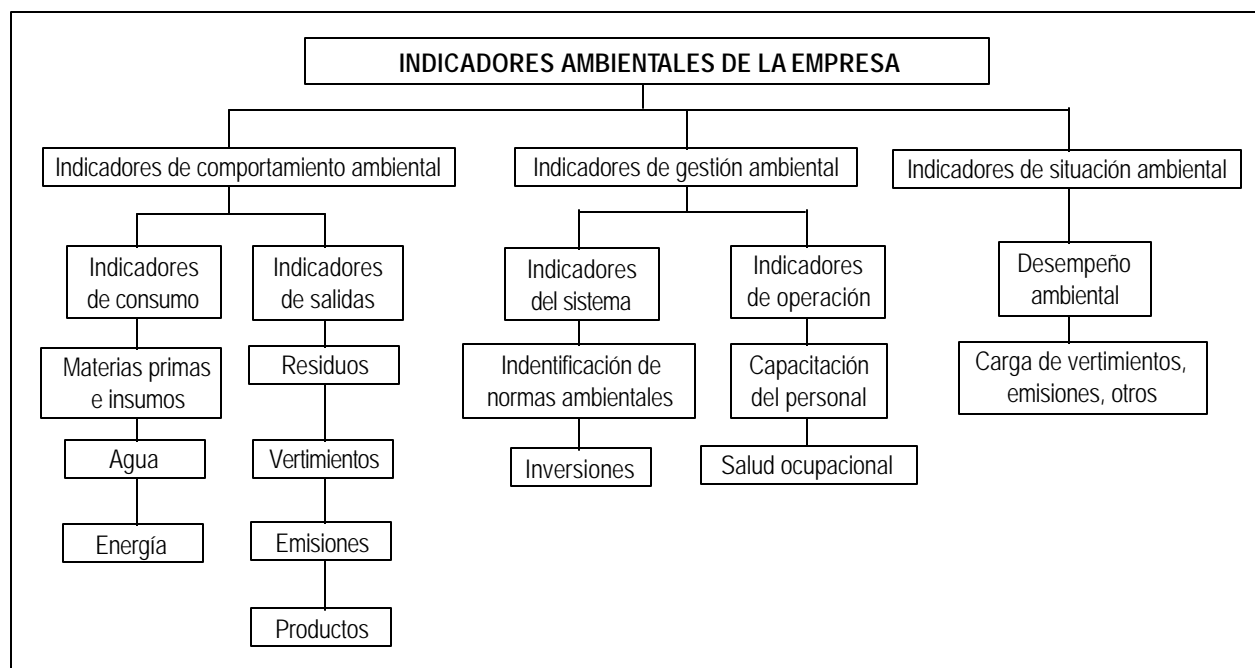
INDICADORES AMBIENTALES DE LA EMPRESA

Indicadores de comportamiento ambiental

Indicadores de consumo

Materias primas e insumos

Agua

Energía

Indicadores de salidas

Residuos

Vertimientos

Emisiones

Productos

Indicadores de gestión ambiental

Indicadores del sistema

Indentificación de normas ambientales

Inversiones

Indicadores de operación

Capacitación del personal

Salud ocupacional

Indicadores de situación ambiental

Desempeño ambiental

Carga de vertimientos, emisiones, otros